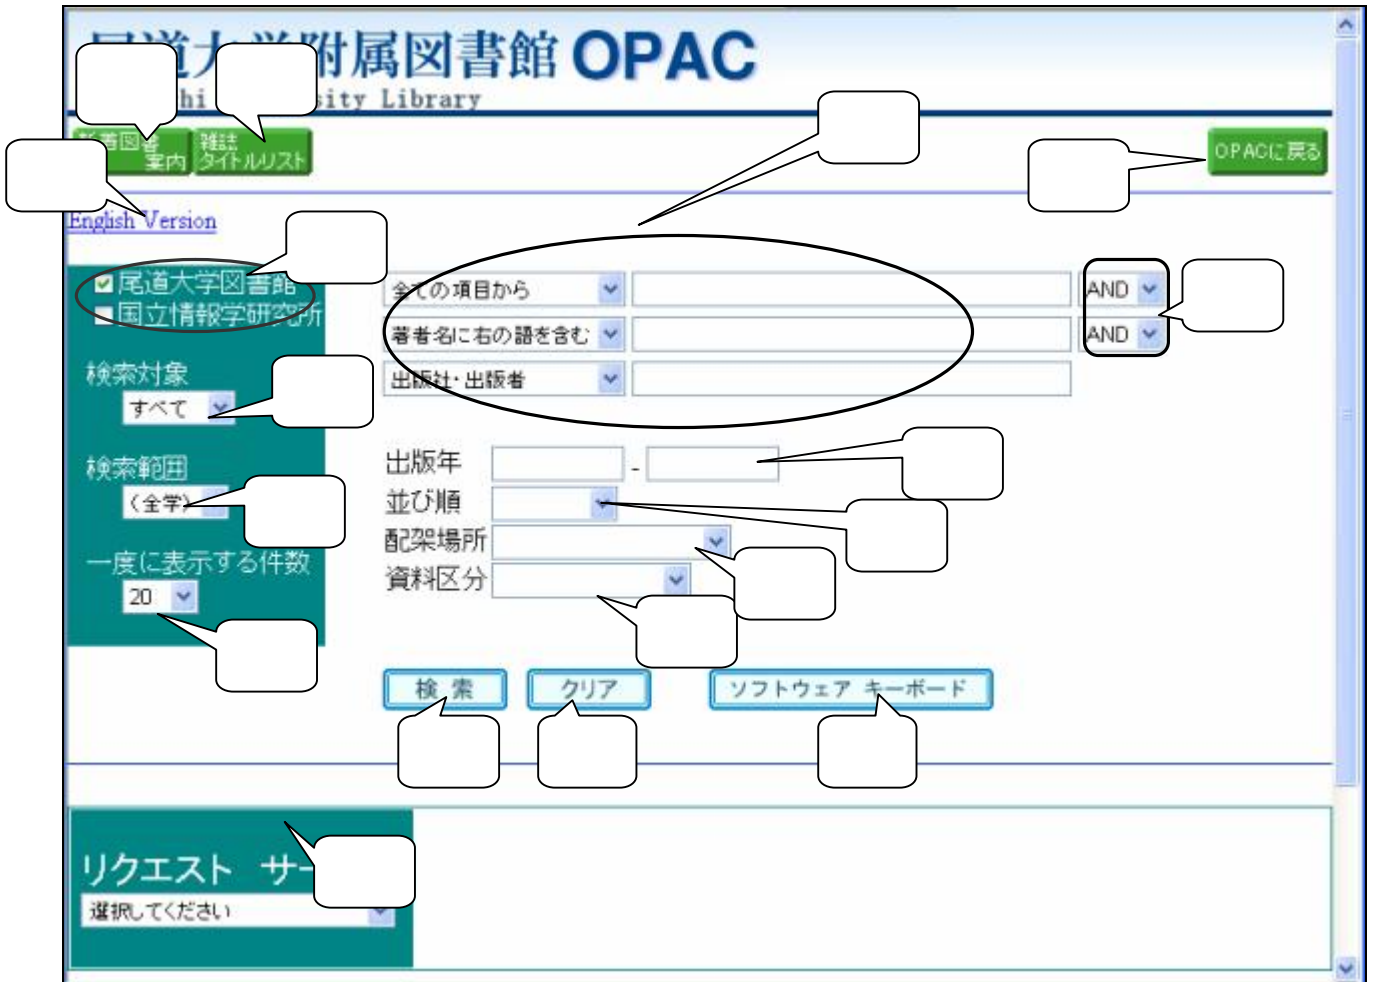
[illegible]道大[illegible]附属図書館 OPAC
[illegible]hi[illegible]ity Library

新着図書案内
雑誌タイトルリスト
OPACに戻る

English Version

尾道大学図書館
国立情報学研究所

検索対象
すべて

検索範囲
(全学)

一度に表示する件数
20

全ての項目から
著者名に右の語を含む
出版社・出版者
AND
AND

出版年 -
並び順
配架場所
資料区分

検 索
クリア
ソフトウェア キーボード

リクエスト サー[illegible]
選択してください